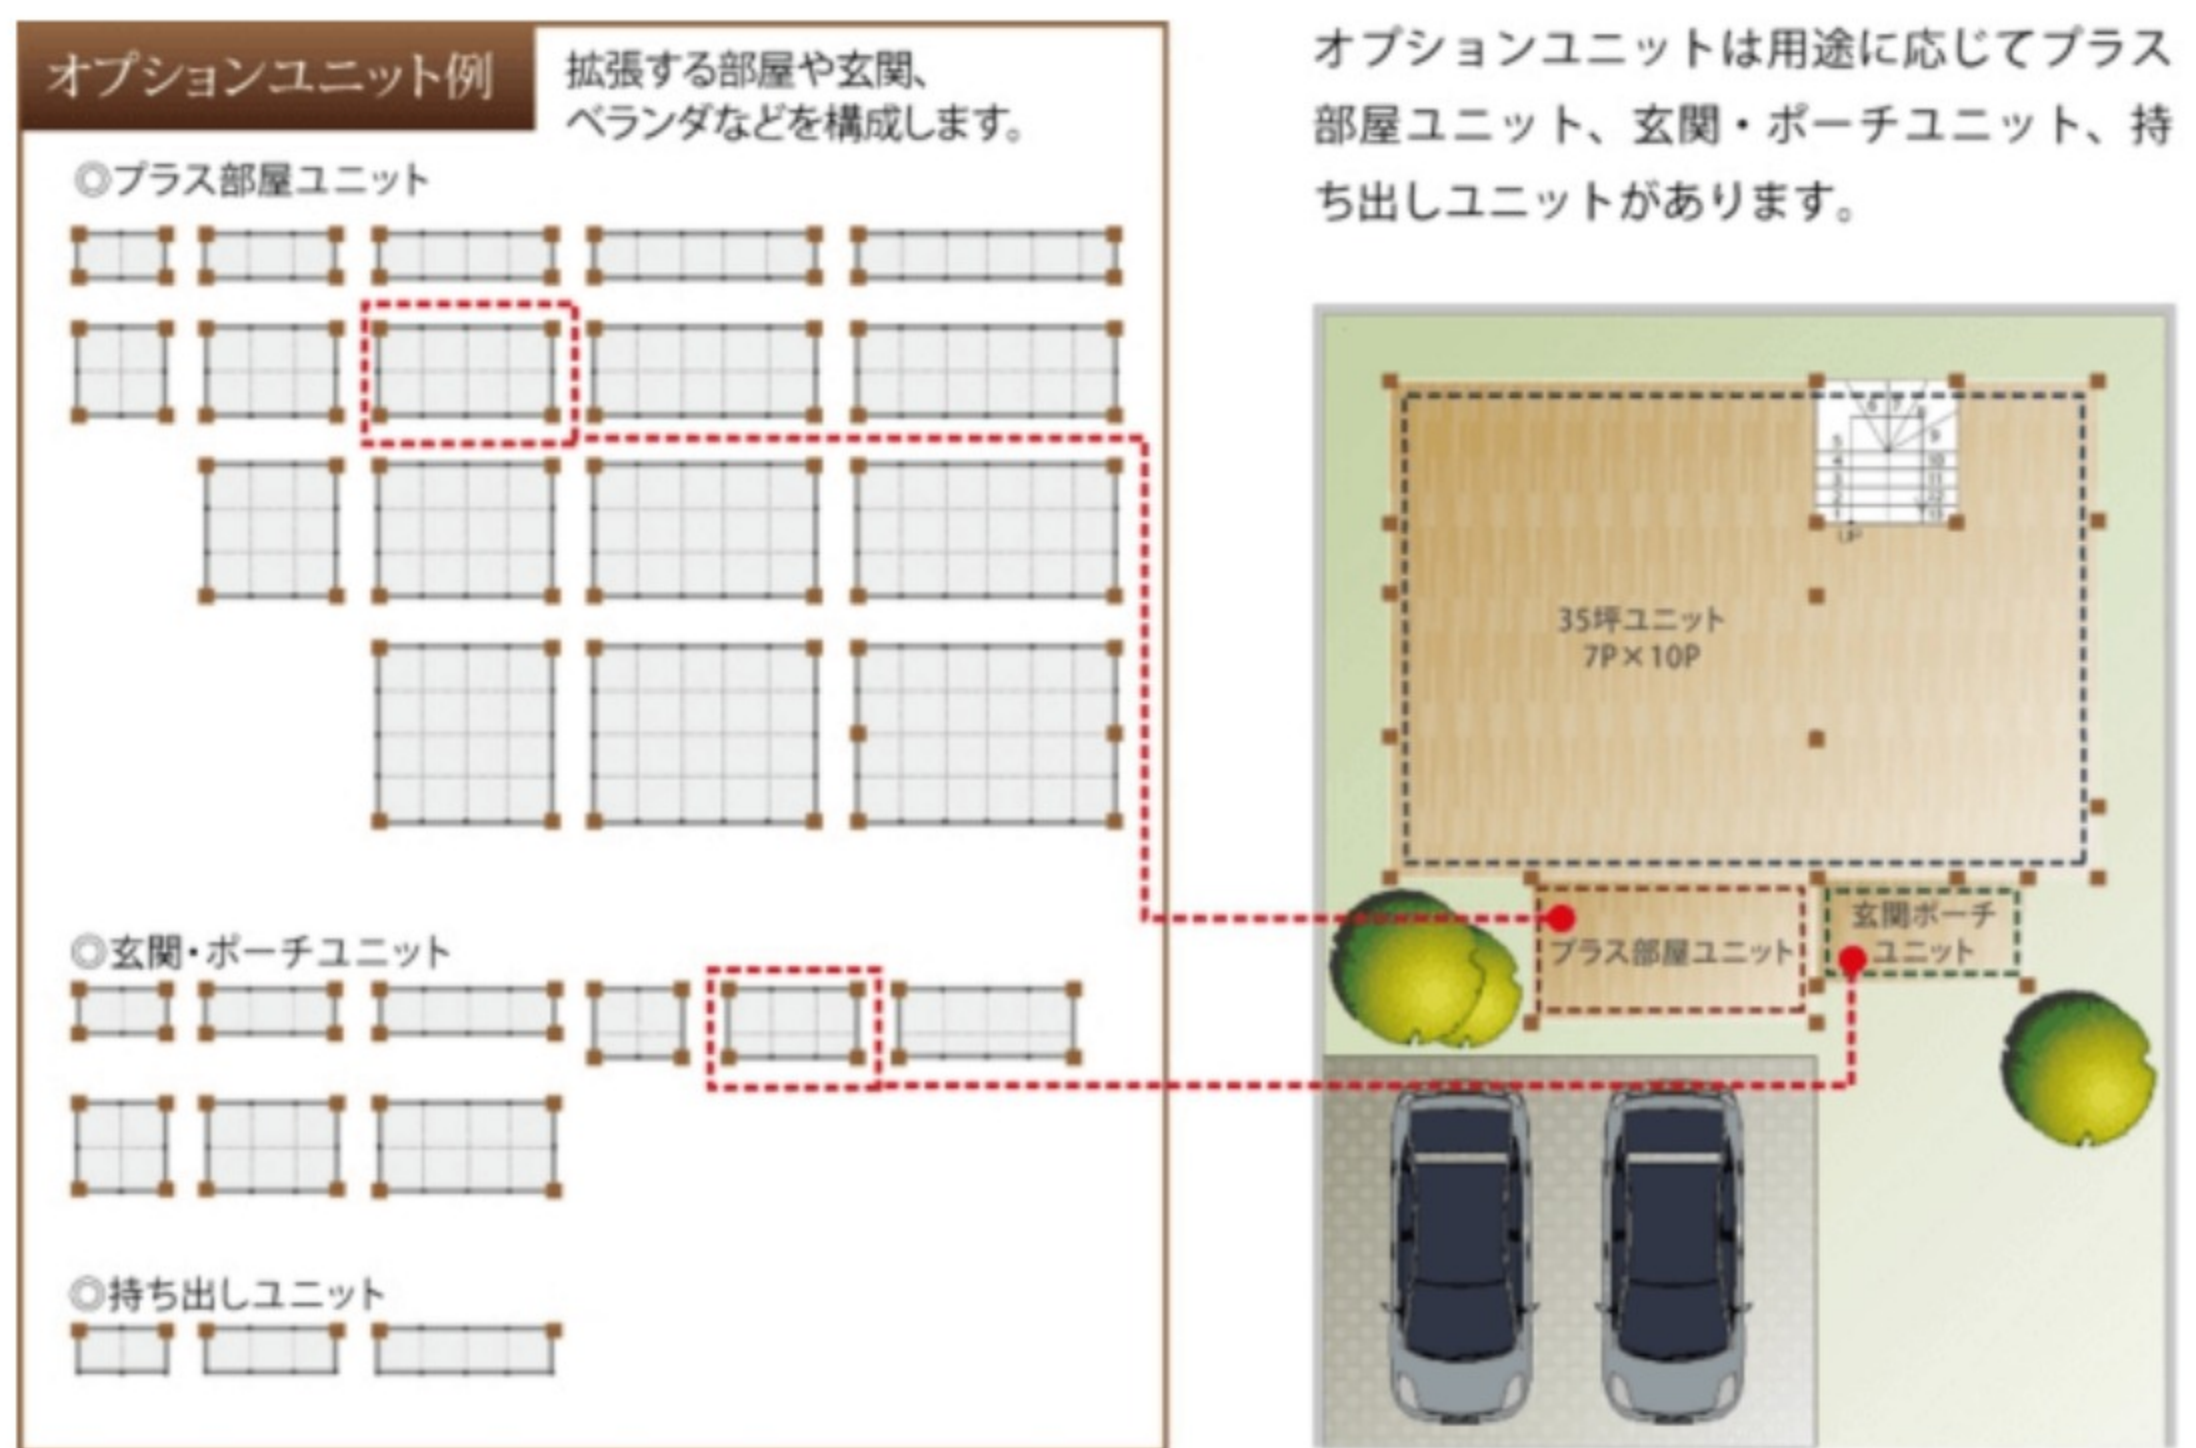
オプションユニット例

拡張する部屋や玄関、ベランダなどを構成します。

◎プラス部屋ユニット

◎玄関・ポーチユニット

◎持ち出しユニット

オプションユニットは用途に応じてプラス部屋ユニット、玄関・ポーチユニット、持ち出しユニットがあります。

35坪ユニット
7P×10P

UP

プラス部屋ユニット

玄関ポーチ
ユニット